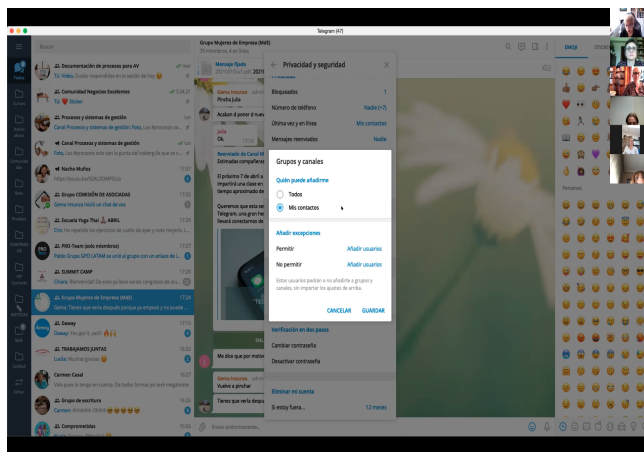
Telegram (47)

Buscar

Documentación de procesos para AV
Tú: Video. Dudas resueltas en la sección de hoy

Comunidad Negocios Excelentes
Tú: Sticker

Procesos y sistemas de gestión

Canal Procesos y sistemas de gestión
Canal Procesos y sistemas de gestión: Foto, Los Aprovechos...

Canal Procesos y sistemas de gestión
Foto, Los Aprovechos son los la punta del iceberg

Nacho Muñoz
https://youtu.be/

Grupo CORDÓN DE ASOCIADAS
Gema Insausa inició un chat de voz

Escuela Yoga Thai ABRIL

PRO-Team (solo miembros)

SUMMIT CAMP

Grupo Mujeres de Empresa (MdE)

Dewey

TRABAJAMOS JUNTAS

Carmen Casal

Grupo de escritura

Compromisos

Todos
Grupo
Personal
Canales
Bots
Editar

Grupo Mujeres de Empresa (MdE)
39 miembros, 6 en línea

Mensaje fijado

Gema Insausa
Pincha Julia

Acaban el poner
Ok

Julia
Ok

Estimadas compañeras

El próximo 7 de abril a
impartirá una clase en
tiempo aproximado de

Queremos que esta se
Telegram, una gran he
llevará conectarnos de

Me dice que por motiv

Gema Insausa
Vuelve a pinchar

Tienes que verla despu

Enviar comentario...

Privacidad y seguridad

Bloqueados 1
Número de teléfono Nadie (+7)
Última vez y en línea Mis contactos
Mensajes reenviados Nadie

Grupos y canales

Quién puede añadirme
Todos
Mis contactos

Añadir excepciones
Permitir Añadir usuarios
No permitir Añadir usuarios

Estos usuarios podrán o no añadirte a grupos y canales, sin importar los ajustes de arriba.

CANCELAR GUARDAR

Verificación en dos pasos
Cambiar contraseña
Desactivar contraseña

Eliminar mi cuenta
Si estoy fuera... 12 meses

EMOJI
STICKERS
Personas